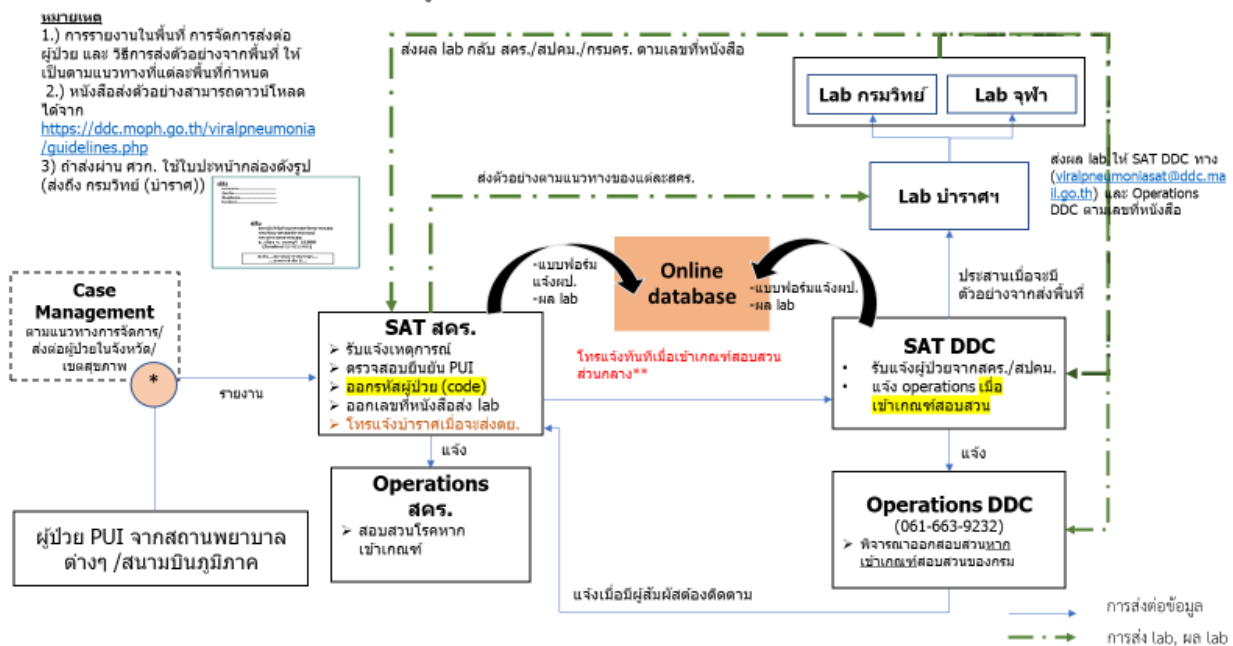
หมายเหตุ
1.) การรายงานในพื้นที่ การจัดการส่งต่อผู้ป่วย และ วิธีการส่งตัวอย่างจากพื้นที่ ให้เป็นตามแนวทางที่แต่ละพื้นที่กำหนด
2.) หนังสือส่งตัวอย่างสามารถดาวน์โหลดได้จาก https://ddc.moph.go.th/viralpneumonia/guidelines.php
3) ถ้าส่งผ่าน ศวก. ใช้ใบปะหน้ากล่องดังรูป (ส่งถึง กรมวิทย์ (บำราศ))

ส่งผล lab กลับ สคร./สปคม./กรมคร. ตามเลขที่หนังสือ

Lab กรมวิทย์
Lab จุฬา

ส่งตัวอย่างตามแนวทางของแต่ละสคร.

Lab บำราศฯ

ส่งผล lab ให้ SAT DDC ทาง (viralpneumoniasat@ddc.mail.go.th) และ Operations DDC ตามเลขที่หนังสือ

Case Management
ตามแนวทางการจัดการ/ส่งต่อผู้ป่วยในจังหวัด/เขตสุขภาพ

-แบบฟอร์มแจ้งผป.
-ผล lab

Online database

-แบบฟอร์มแจ้งผป.
-ผล lab

ประสานเมื่อจะมีตัวอย่างจากส่งพื้นที่

*

รายงาน

SAT สคร.
➢ รับแจ้งเหตุการณ์
➢ ตรวจสอบยืนยัน PUI
➢ ออกรหัสผู้ป่วย (code)
➢ ออกเลขที่หนังสือส่ง lab
➢ โทรแจ้งบำราศเมื่อจะส่งตย.

โทรแจ้งทันทีเมื่อเข้าเกณฑ์สอบสวนส่วนกลาง**

SAT DDC
• รับแจ้งผู้ป่วยจากสคร./สปคม.
• แจ้ง operations เมื่อเข้าเกณฑ์สอบสวน

แจ้ง

แจ้ง

Operations สคร.
➢ สอบสวนโรคหากเข้าเกณฑ์

ผู้ป่วย PUI จากสถานพยาบาลต่างๆ /สนามบินภูมิภาค

Operations DDC
(061-663-9232)
➢ พิจารณาออกสอบสวนหากเข้าเกณฑ์สอบสวนของกรม

แจ้งเมื่อมีผู้สัมผัสต้องติดตาม

การส่งต่อข้อมูล
การส่ง lab, ผล lab